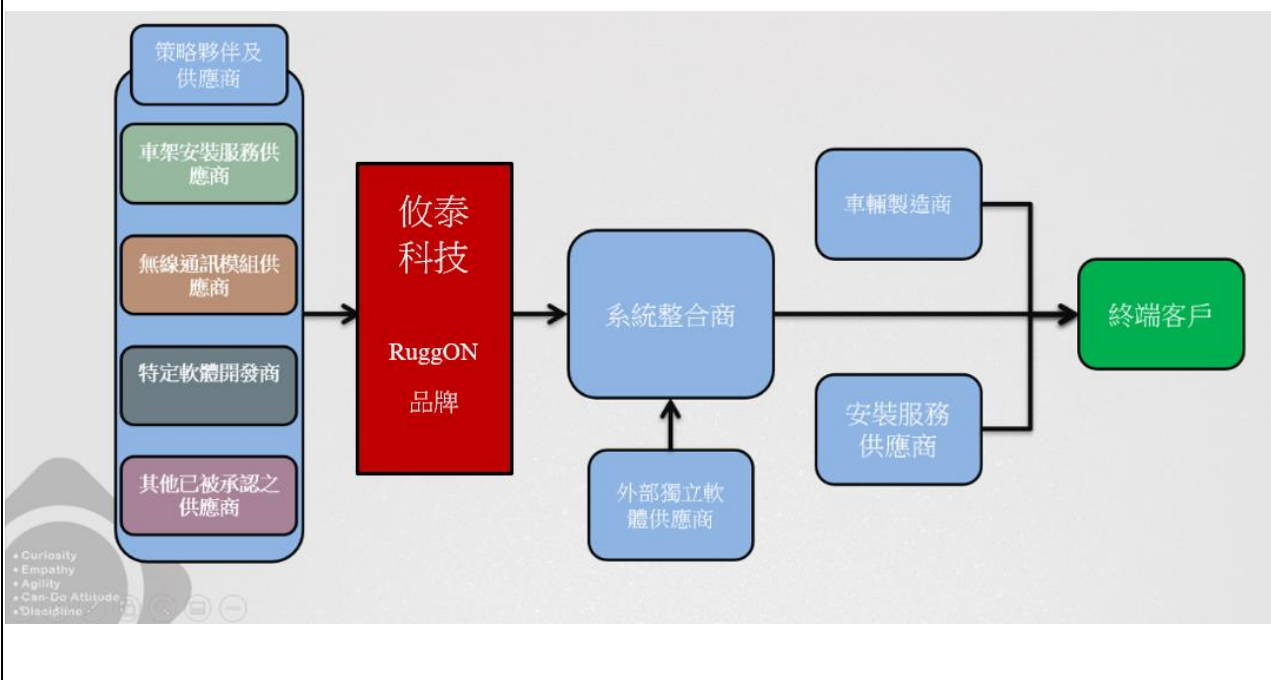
策略夥伴及供應商

車架安裝服務供應商

無線通訊模組供應商

特定軟體開發商

其他已被承認之供應商

攸泰科技

RuggON

品牌

系統整合商

外部獨立軟體供應商

車輛製造商

安裝服務供應商

終端客戶

• Curiosity
• Empathy
• Agility
• Can-Do Attitude
• Discipline